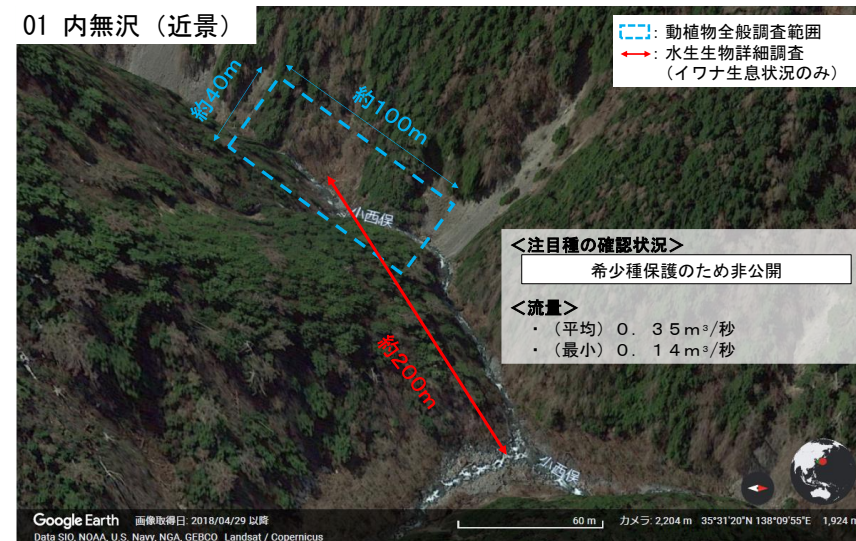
01 内無沢（近景）

：動植物全般調査範囲
：水生生物詳細調査
（イワナ生息状況のみ）

約40m
約100m
小西俣
約200m
小西俣

＜注目種の確認状況＞
希少種保護のため非公開

＜流量＞
・（平均）０．３５m³/秒
・（最小）０．１４m³/秒

Google Earth 画像取得日：2018/04/29 以降
Data SIO, NOAA, U.S. Navy, NGA, GEBCO Landsat / Copernicus
60 m
カメラ：2,204 m 35°31'20"N 138°09'55"E 1,924 m